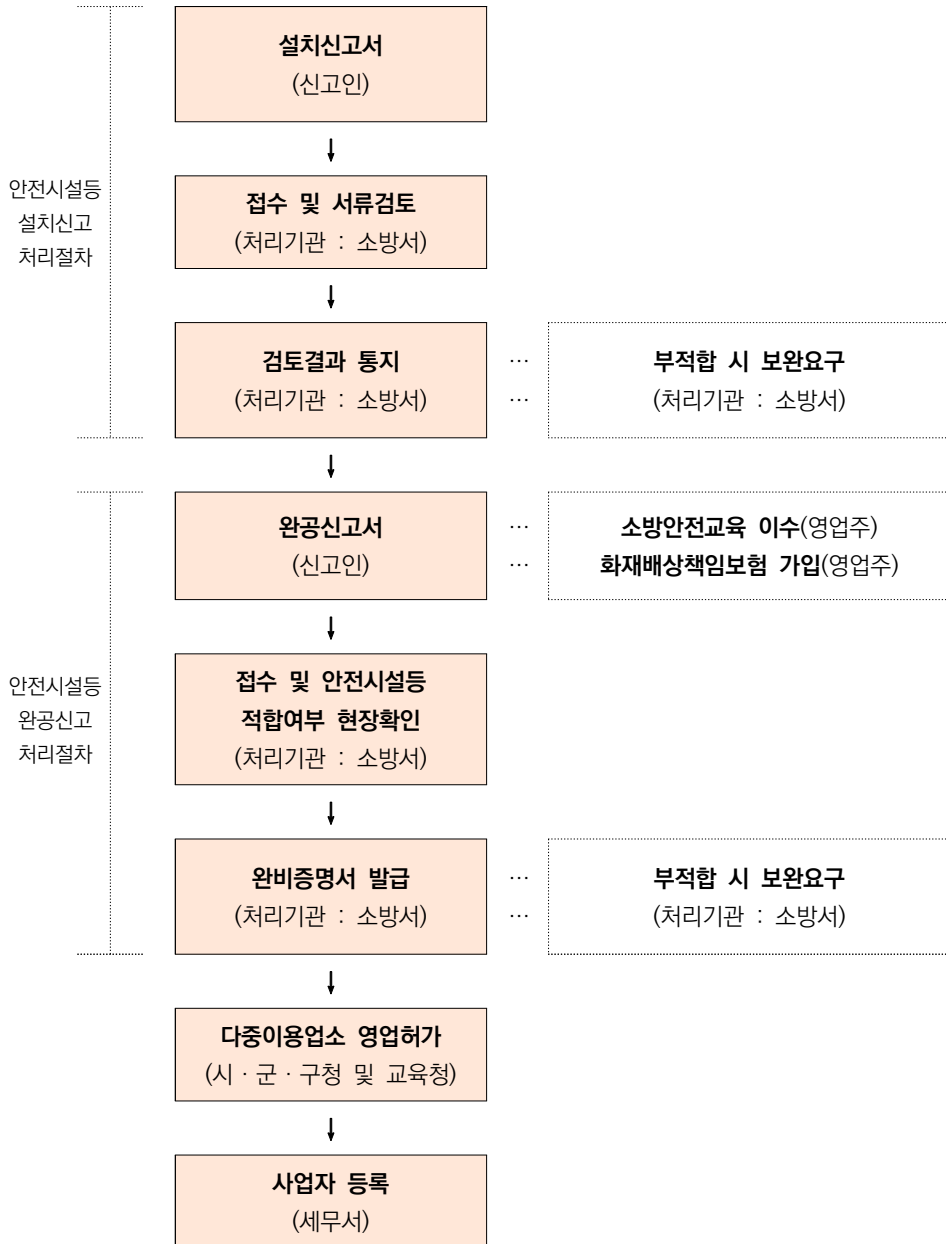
안전시설등
설치신고
처리절차

설치신고서
(신고인)

접수 및 서류검토
(처리기관 : 소방서)

검토결과 통지
(처리기관 : 소방서)

…
…

부적합 시 보완요구
(처리기관 : 소방서)

안전시설등
완공신고
처리절차

완공신고서
(신고인)

…
…

소방안전교육 이수(영업주)
화재배상책임보험 가입(영업주)

접수 및 안전시설등
적합여부 현장확인
(처리기관 : 소방서)

완비증명서 발급
(처리기관 : 소방서)

…
…

부적합 시 보완요구
(처리기관 : 소방서)

다중이용업소 영업허가
(시 · 군 · 구청 및 교육청)

사업자 등록
(세무서)